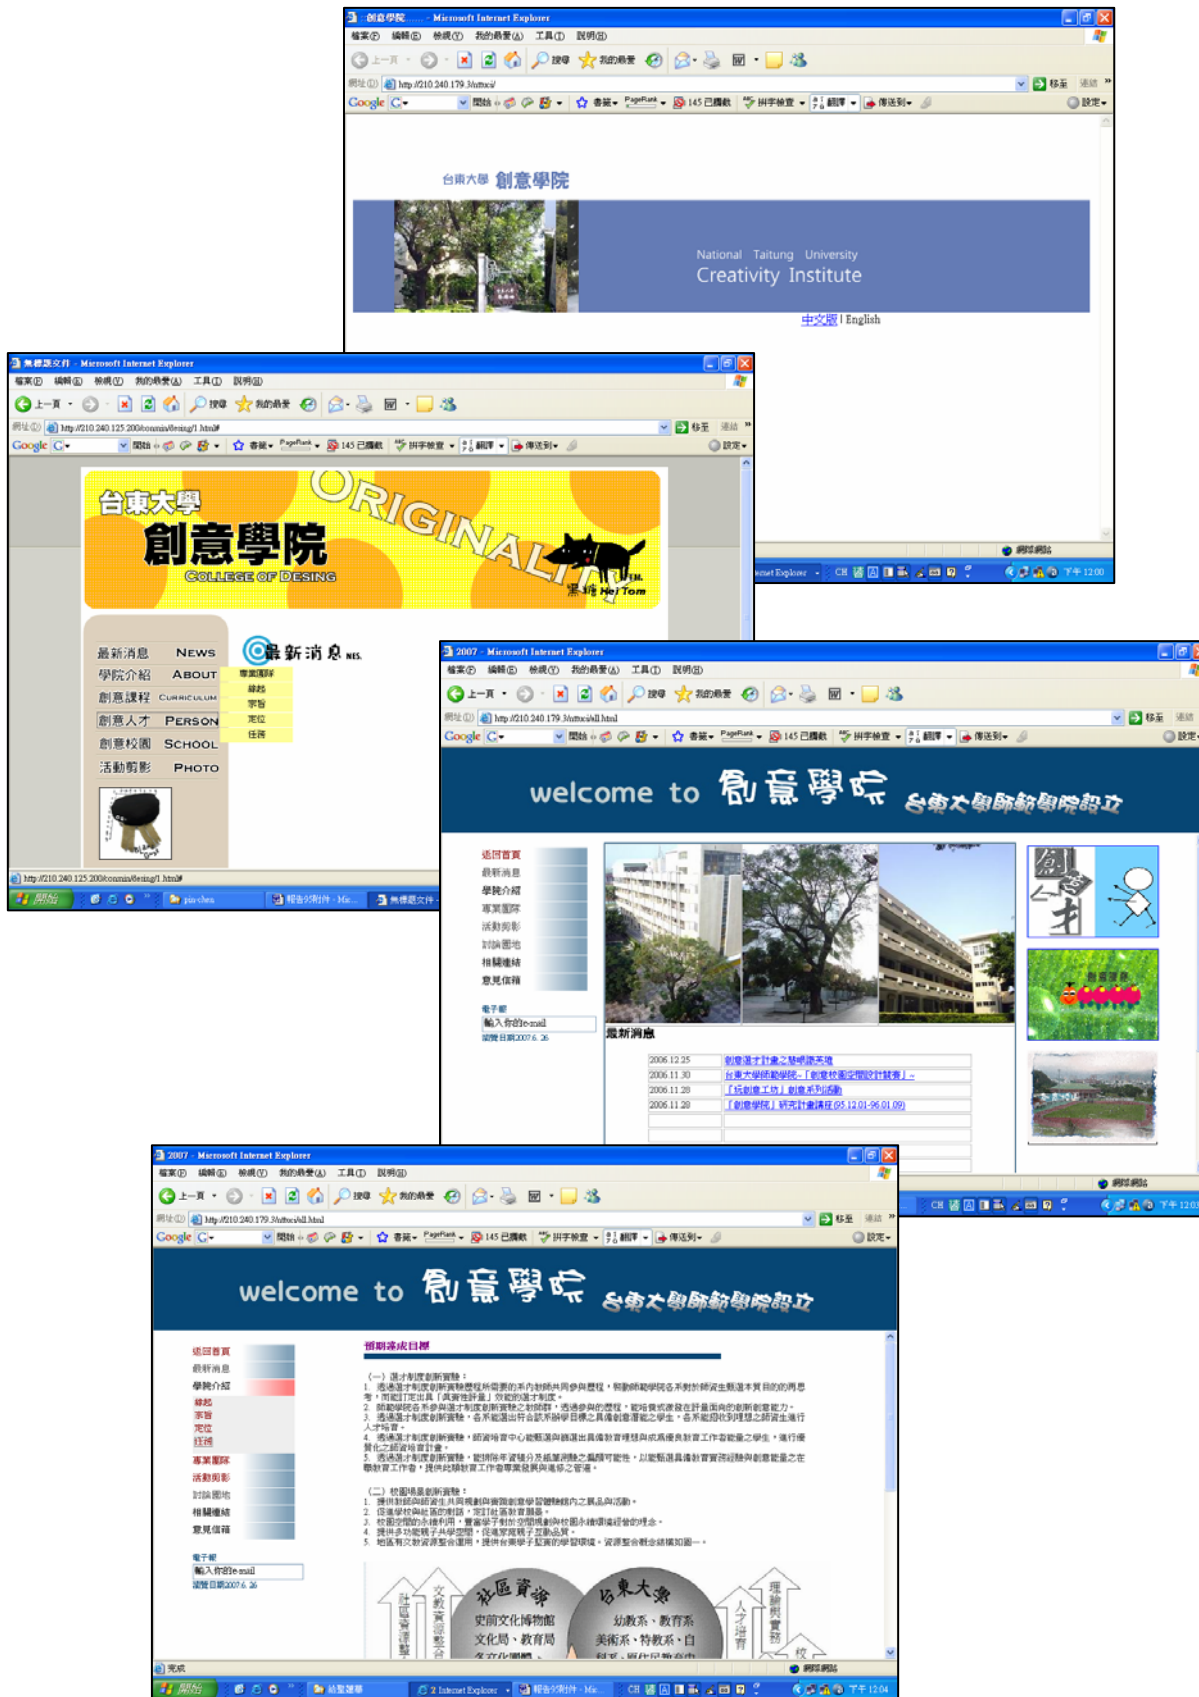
創意學院 - Microsoft Internet Explorer

檔案(F) 編輯(E) 檢視(V) 我的最愛(A) 工具(T) 說明(H)

上一頁 搜尋 我的最愛

網址(D) http://210.240.179.3/uttucci/ 移至 連結

Google 開始 書籤 PageRank 145 已攔截 拼字檢查 翻譯 傳送到 設定

台東大學 創意學院

National Taitung University
Creativity Institute

中文版 | English

無標題文件 - Microsoft Internet Explorer

檔案(F) 編輯(E) 檢視(V) 我的最愛(A) 工具(T) 說明(H)

網址(D) http://210.240.125.200/conmin/desing/1.html#

台東大學
創意學院
COLLEGE OF DESING
ORIGINALITY
黑糖 Hei Tom

最新消息 NEWS
學院介紹 ABOUT
創意課程 CURRICULUM
創意人才 PERSON
創意校園 SCHOOL
活動剪影 PHOTO

最新消息 NES.

專業團隊
緣起
宗旨
定位
任務

http://210.240.125.200/conmin/desing/1.html#

開始 網際網路

2007 - Microsoft Internet Explorer

檔案(F) 編輯(E) 檢視(V) 我的最愛(A) 工具(T) 說明(H)

網址(D) http://210.240.179.3/uttucci/all.html

welcome to 創意學院 台東大學師範學院設立

返回首頁
最新消息
學院介紹
專業團隊
活動剪影
討論園地
相關連結
意見信箱

電子報
輸入你的e-mail
閱覽日期2007.6.26

最新消息

| | |
|---|---|
| 2006.12.25 | 創意運才計畫之慧眼識英雄 |
| 2006.11.30 | 台東大學師範學院-「創意校園空間設計競賽」~ |
| 2006.11.28 | 「玩創意工坊」創意系列活動 |
| 2006.11.28 | 「創意學院」研究計畫講座(95.12.01-96.01.09) |

創意

2007 - Microsoft Internet Explorer

檔案(F) 編輯(E) 檢視(V) 我的最愛(A) 工具(T) 說明(H)

網址(D) http://210.240.179.3/uttucci/all.html

welcome to 創意學院 台東大學師範學院設立

返回首頁
最新消息
學院介紹
緣起
宗旨
定位
任務
專業團隊
活動剪影
討論園地
相關連結
意見信箱

電子報
輸入你的e-mail
閱覽日期2007.6.26

預期達成目標

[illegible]

社區資源
史前文化博物館
文化局、教育局
台東大學
幼教系、教育系
美術系、特教系

完成 網際網路